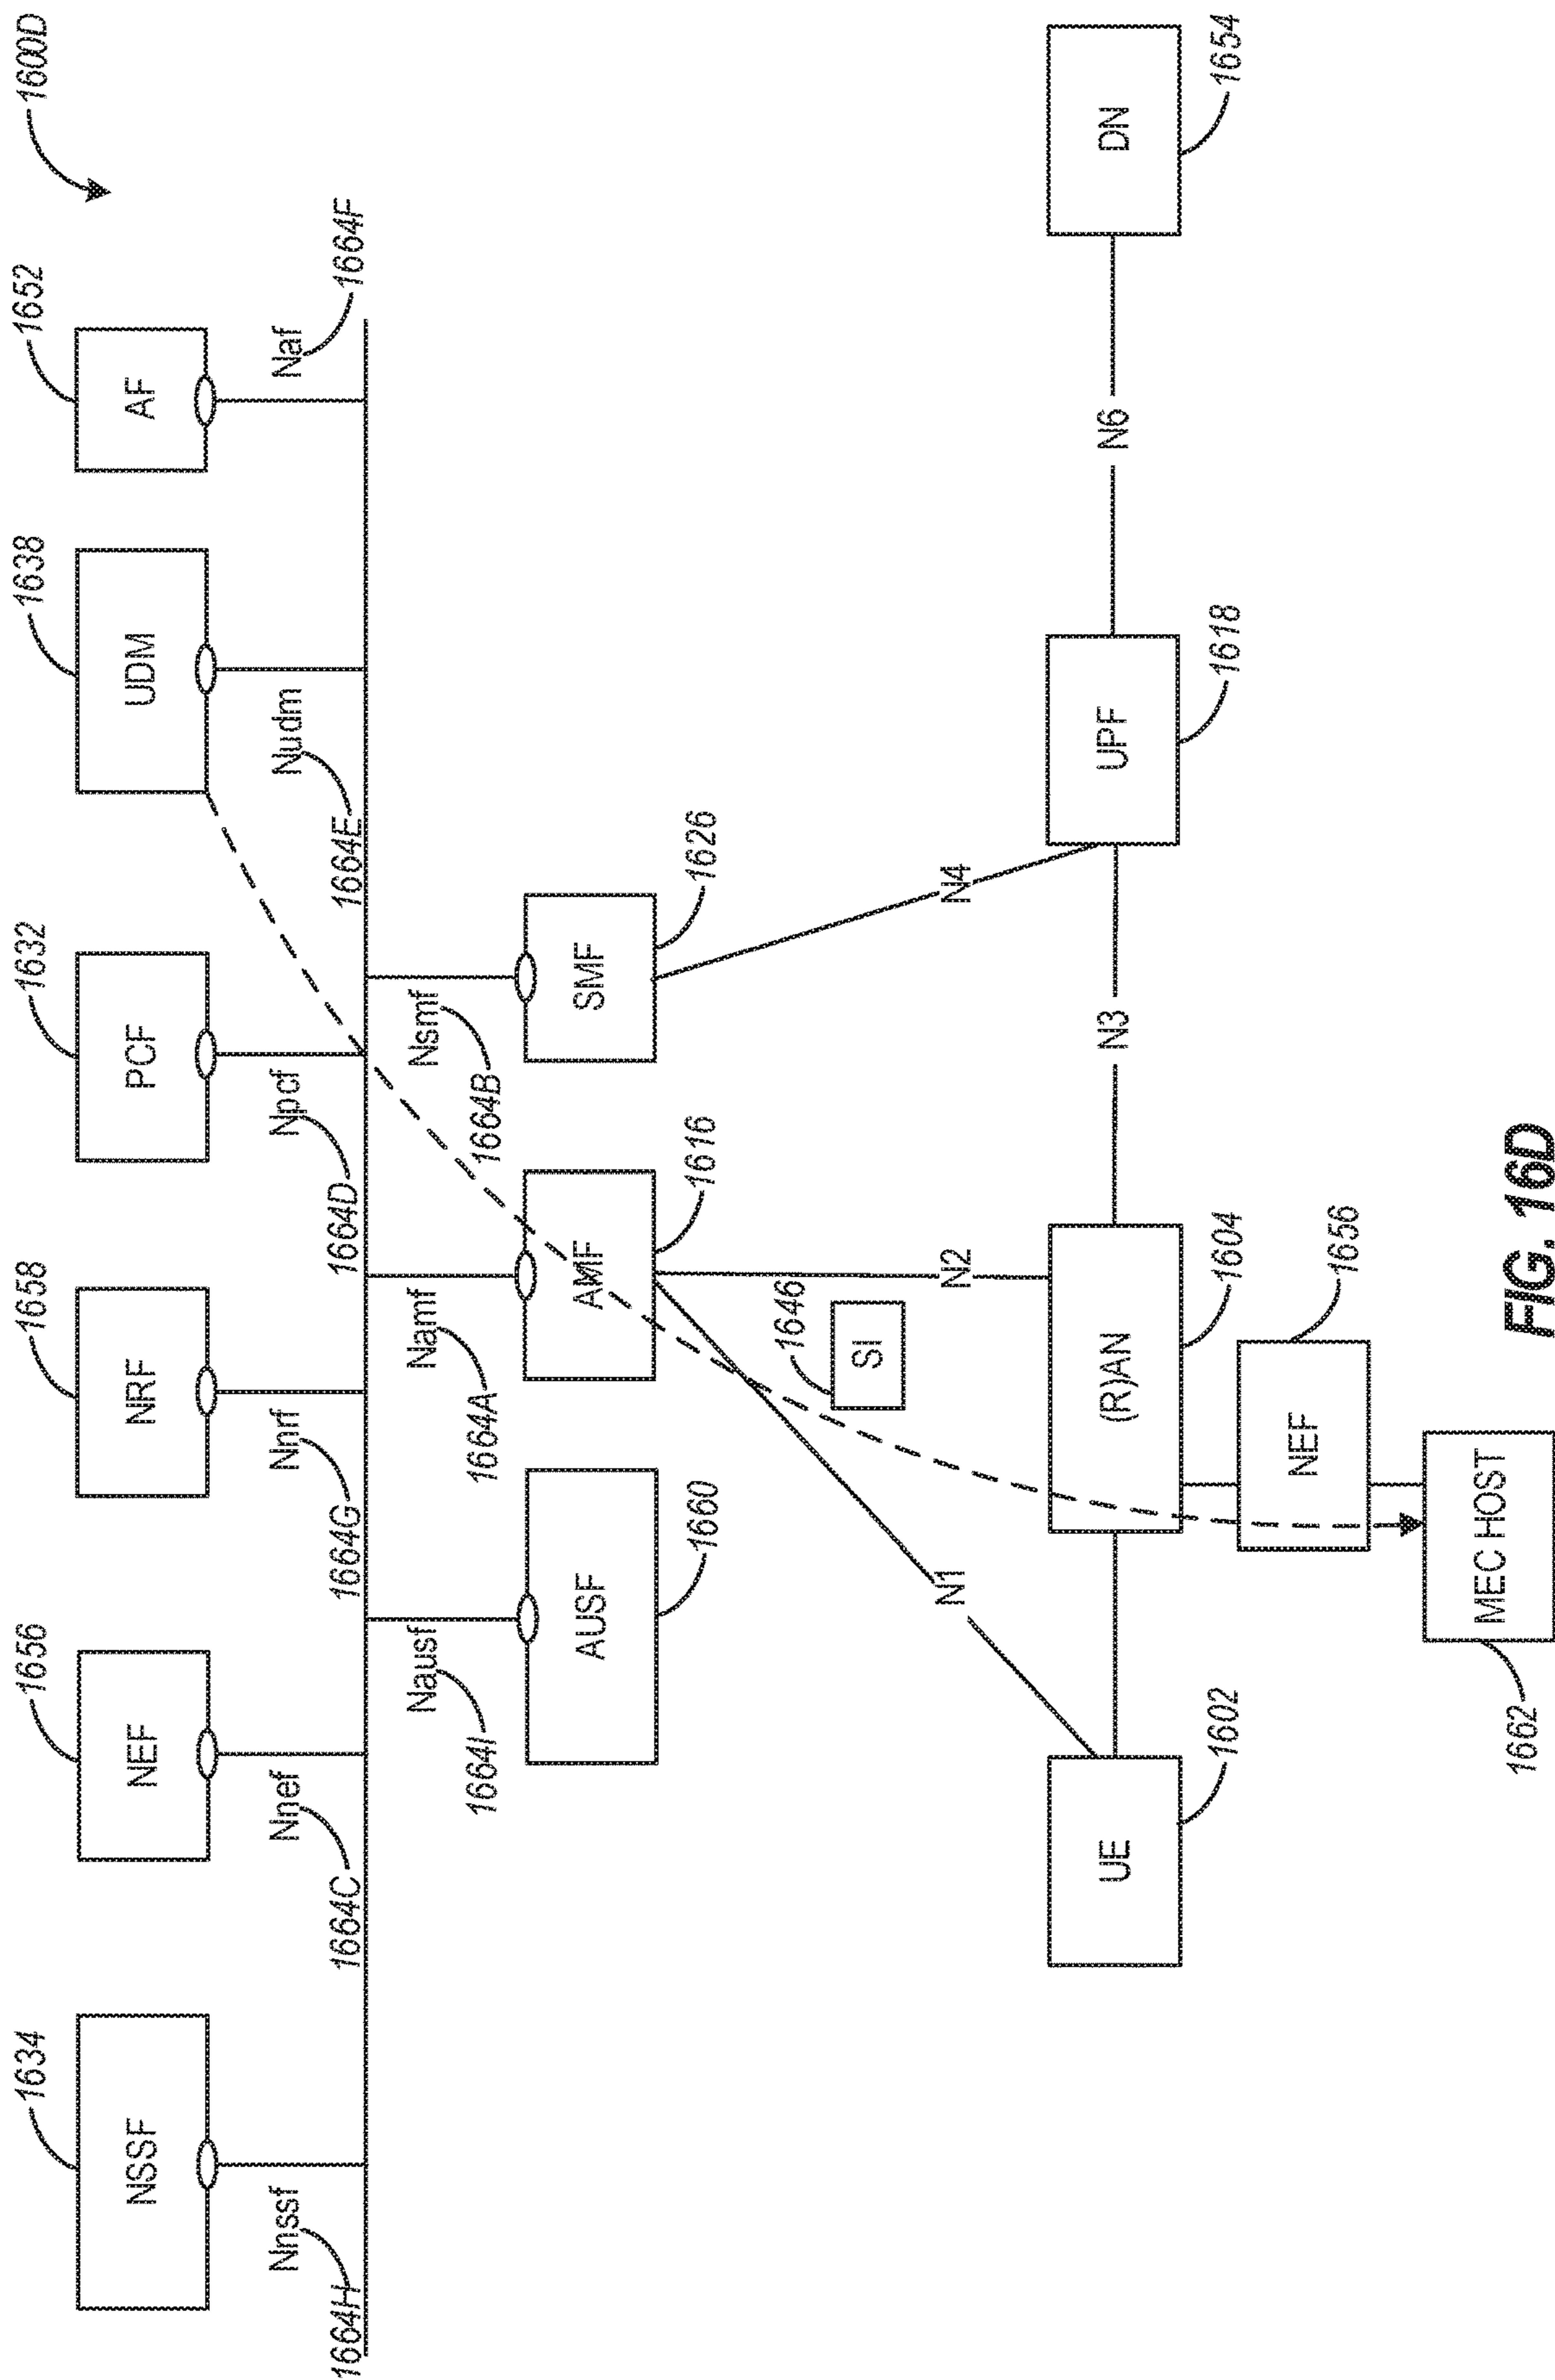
1600D

1634
NSSF
Nnssf
1664H

1656
NEF
Nnef
1664C

1658
NRF
Nnrf
1664G

1632
PCF
Npcf
1664D

1638
UDM
Nudm
1664E

1652
AF
Naf
1664F

Nausf
1664I
AUSF
1660

Namf
1664A
AMF
1616

Nsmf
1664B
SMF
1626

N4
UPF
1618

N6
DN
1654

N1
N2
N3
1646
SI

UE
1602

(R)AN
1604

NEF
1656

MEC HOST
1662

FIG. 16D